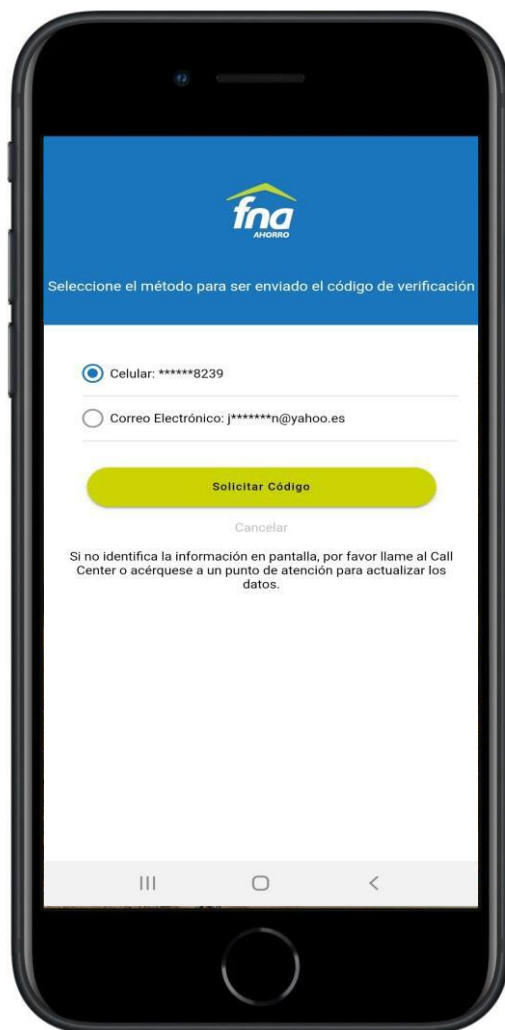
fna
AHORRO

Seleccione el método para ser enviado el código de verificación

Celular: ******8239

Correo Electrónico: j*******n@yahoo.es

Solicitar Código

Cancelar

Si no identifica la información en pantalla, por favor llame al Call Center o acérquese a un punto de atención para actualizar los datos.